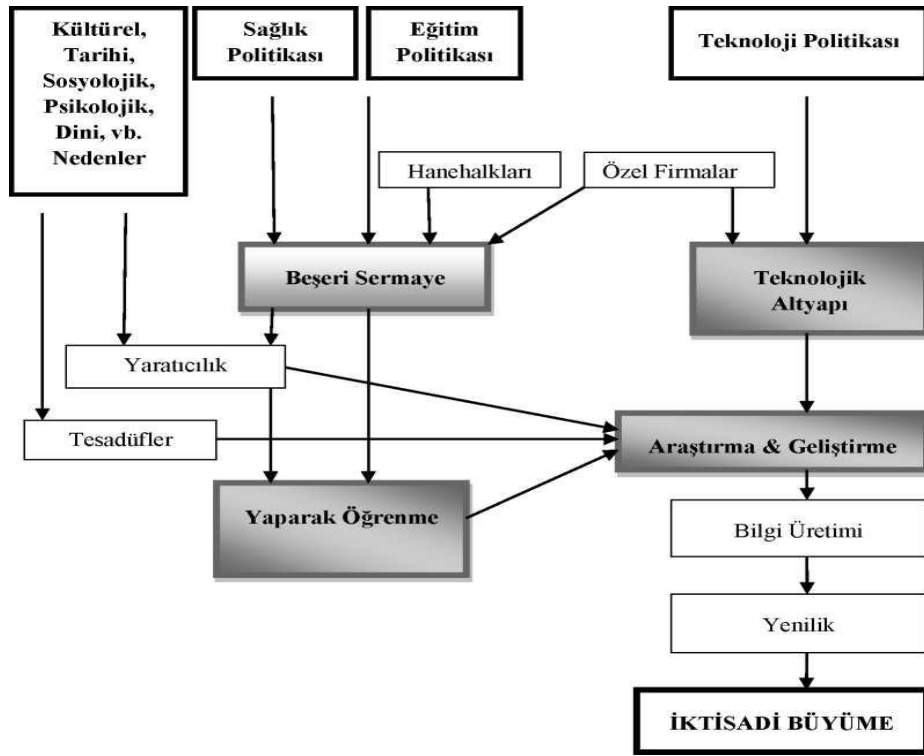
Kültürel, Tarihi, Sosyolojik, Psikolojik, Dini, vb. Nedenler

Sağlık Politikası

Eğitim Politikası

Teknoloji Politikası

Hanehalkları

Özel Firmalar

Beşeri Sermaye

Teknolojik Altyapı

Yaratıcılık

Tesadüfler

Araştırma & Geliştirme

Yaparak Öğrenme

Bilgi Üretimi

Yenilik

İKTİSADİ BÜYÜME